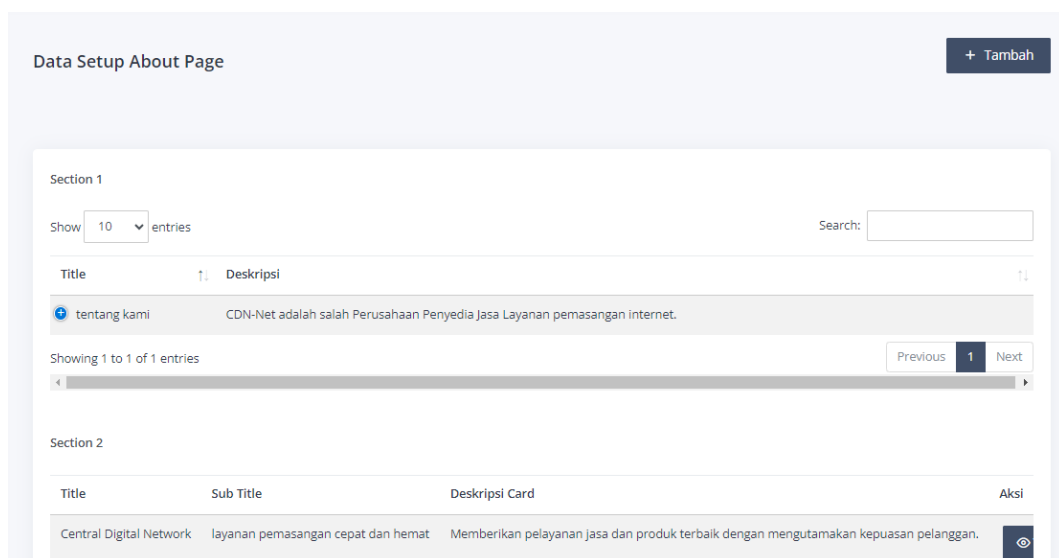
Data Setup About Page

+ Tambah

Section 1

Show 10 entries

Search:

| Title | Deskripsi |
|---|---|
| tentang kami | CDN-Net adalah salah Perusahaan Penyedia Jasa Layanan pemasangan internet. |

Showing 1 to 1 of 1 entries

Previous 1 Next

Section 2

| Title | Sub Title | Deskripsi Card | Aksi |
|---|---|---|---|
| Central Digital Network | layanan pemasangan cepat dan hemat | Memberikan pelayanan jasa dan produk terbaik dengan mengutamakan kepuasan pelanggan. | |